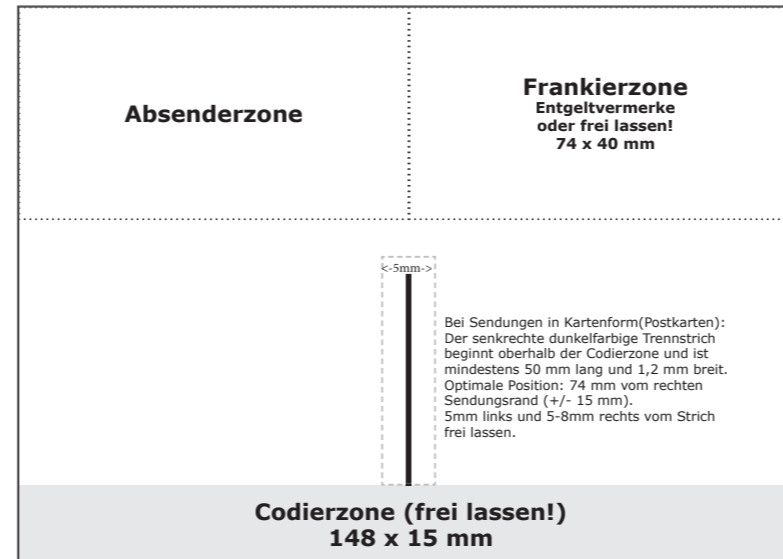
Absenderzone

Frankierzone
Entgeltvermerke oder frei lassen!
74 x 40 mm

<-5mm->

Bei Sendungen in Kartenform(Postkarten): Der senkrechte dunkelfarbige Trennstrich beginnt oberhalb der Codierzone und ist mindestens 50 mm lang und 1,2 mm breit. Optimale Position: 74 mm vom rechten Sendungsrand (+/- 15 mm).
5mm links und 5-8mm rechts vom Strich frei lassen.

Codierzone (frei lassen!)
148 x 15 mm